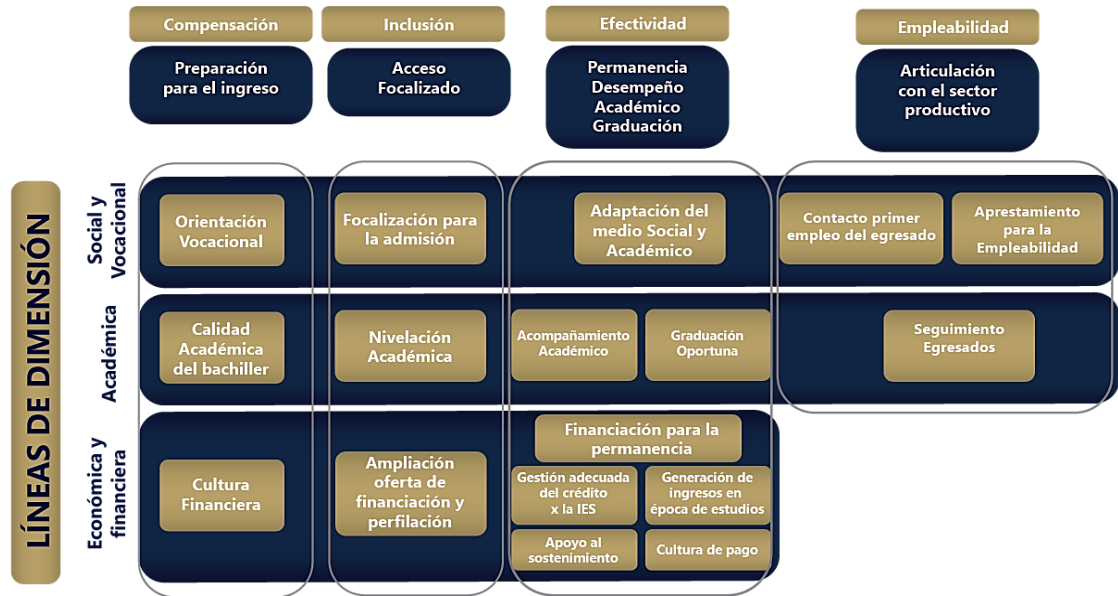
Compensación

Preparación para el ingreso

Inclusión

Acceso Focalizado

Efectividad

Permanencia
Desempeño Académico
Graduación

Empleabilidad

Articulación con el sector productivo

LÍNEAS DE DIMENSIÓN

Social y Vocacional

Orientación Vocacional

Focalización para la admisión

Adaptación del medio Social y Académico

Contacto primer empleo del egresado

Aprestamiento para la Empleabilidad

Académica

Calidad Académica del bachiller

Nivelación Académica

Acompañamiento Académico

Graduación Oportuna

Seguimiento Egresados

Económica y financiera

Cultura Financiera

Ampliación oferta de financiación y perfilación

Financiación para la permanencia

Gestión adecuada del crédito x la IES

Generación de ingresos en época de estudios

Apoyo al sostenimiento

Cultura de pago